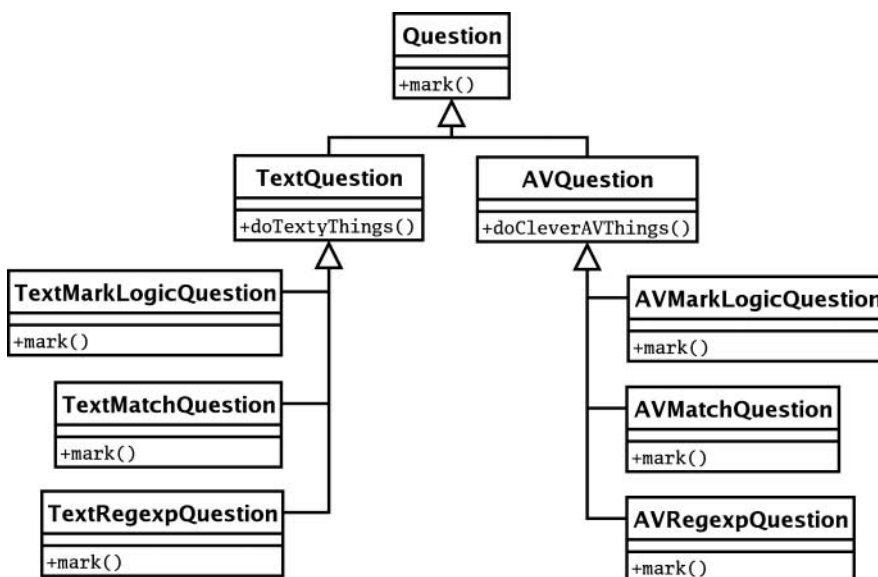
Question

+mark()

TextQuestion

+doTextyThings()

AVQuestion

+doCleverAVThings()

TextMarkLogicQuestion

+mark()

TextMatchQuestion

+mark()

TextRegexpQuestion

+mark()

AVMarkLogicQuestion

+mark()

AVMatchQuestion

+mark()

AVRegexpQuestion

+mark()